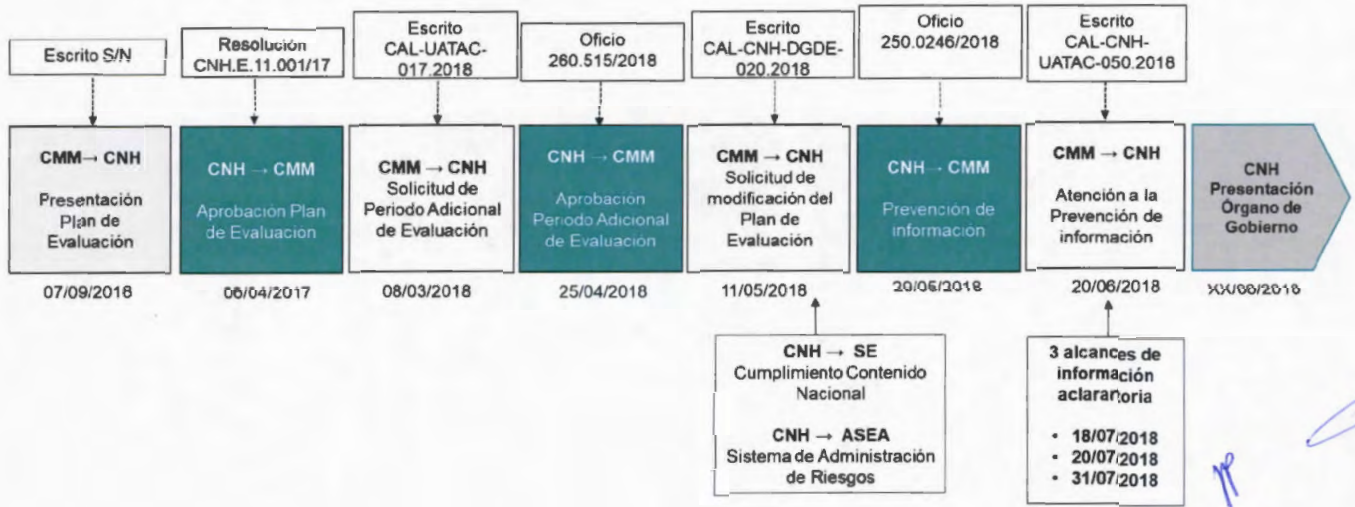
Escrito S/N

Resolución CNH.E.11.001/17

Escrito CAL-UATAC-017.2018

Oficio 260.515/2018

Escrito CAL-CNH-DGDE-020.2018

Oficio 250.0246/2018

Escrito CAL-CNH-UATAC-050.2018

CMM → CNH
Presentación Plan de Evaluación

CNH → CMM
Aprobación Plan de Evaluación

CMM → CNH
Solicitud de Periodo Adicional de Evaluación

CNH → CMM
Aprobación Periodo Adicional de Evaluación

CMM → CNH
Solicitud de modificación del Plan de Evaluación

CNH → CMM
Prevención de información

CMM → CNH
Atención a la Prevención de información

CNH
Presentación Órgano de Gobierno

07/09/2016

06/04/2017

08/03/2018

25/04/2018

11/05/2018

20/06/2018

20/06/2018

XX/08/2018

CNH → SE
Cumplimiento Contenido Nacional

CNH → ASEA
Sistema de Administración de Riesgos

3 alcances de información aclaratoria
• 18/07/2018
• 20/07/2018
• 31/07/2018